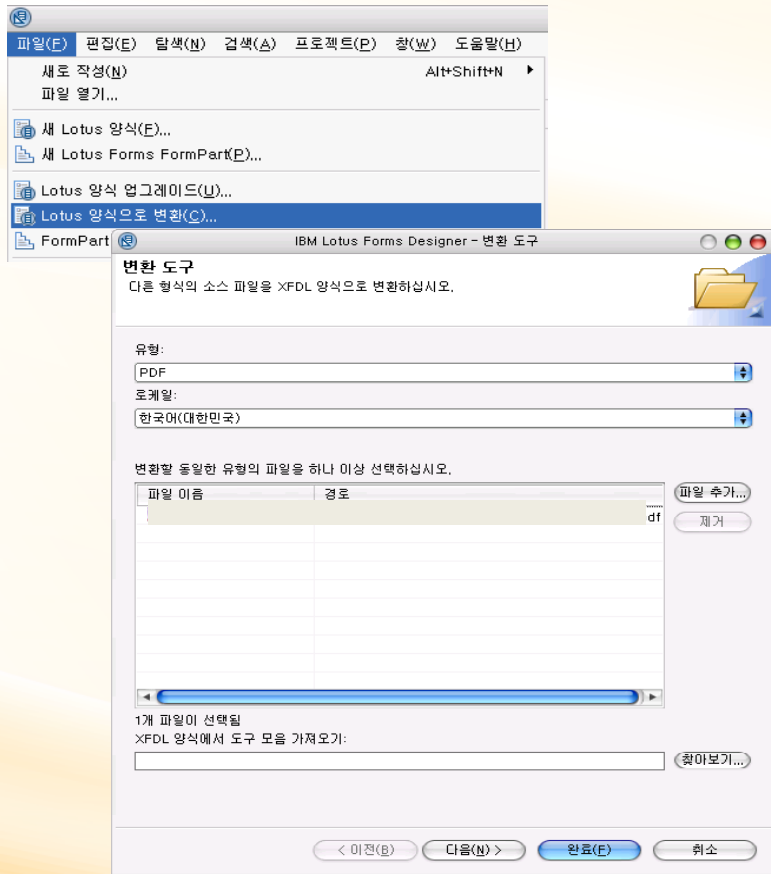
파일(F) 편집(E) 탐색(N) 검색(A) 프로젝트(P) 창(W) 도움말(H)

새로 작성(N) Alt+Shift+N
파일 열기...
새 Lotus 양식(F)...
새 Lotus Forms FormPart(P)...
Lotus 양식 업그레이드(U)...
Lotus 양식으로 변환(C)...
FormPart

IBM Lotus Forms Designer - 변환 도구

변환 도구
다른 형식의 소스 파일을 XFDL 양식으로 변환하십시오.

유형:
PDF
로케일:
한국어(대한민국)

변환할 동일한 유형의 파일을 하나 이상 선택하십시오.

| 파일 이름 | 경로 |
|---|---|
| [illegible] | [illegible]df |

파일 추가...
제거

1개 파일이 선택됨
XFDL 양식에서 도구 모음 가져오기:

찾아보기...

< 이전(B) 다음(N) > 완료(F) 취소